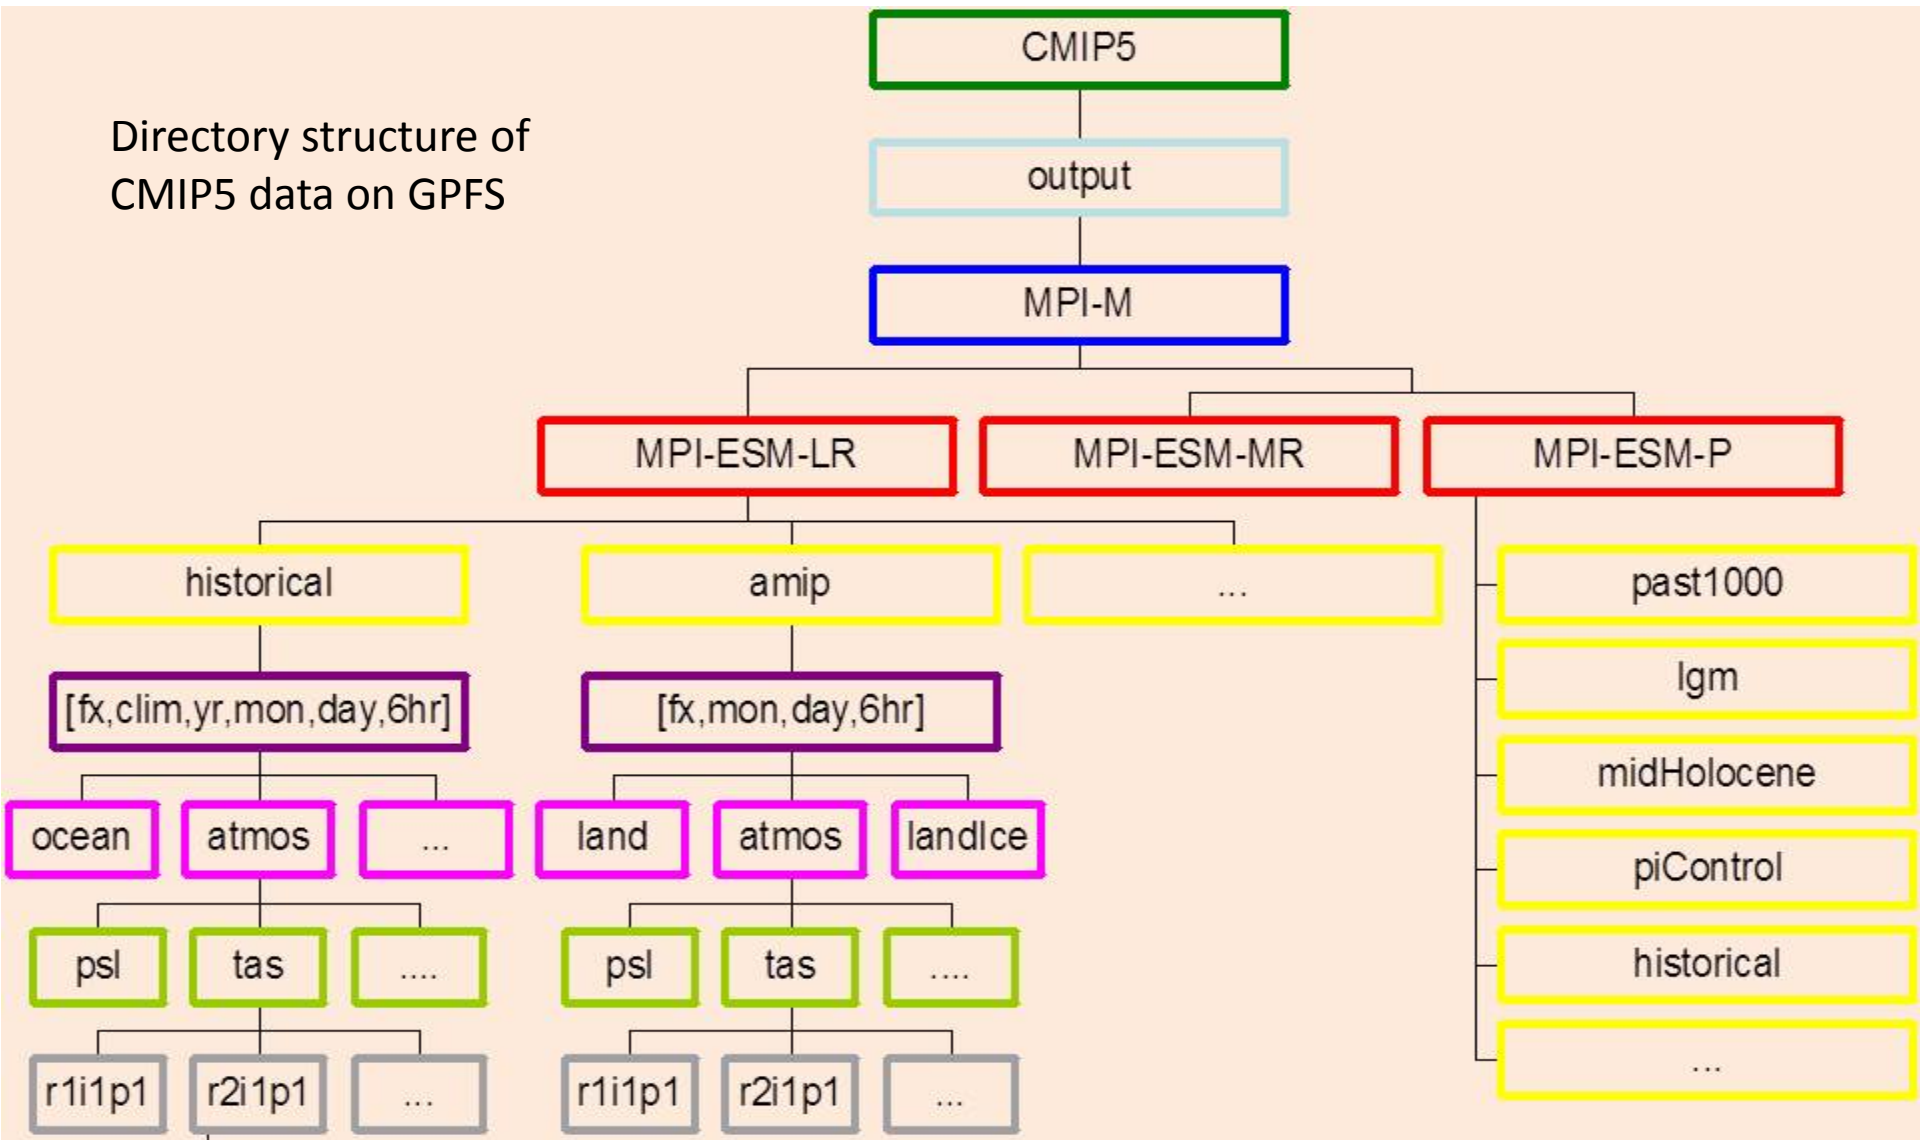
Directory structure of CMIP5 data on GPFS

CMIP5

output

MPI-M

MPI-ESM-LR

MPI-ESM-MR

MPI-ESM-P

historical

amip

...

past1000

lgm

midHolocene

piControl

historical

...

[fx,clim,yr,mon,day,6hr]

[fx,mon,day,6hr]

ocean

atmos

...

land

atmos

landIce

psl

tas

....

psl

tas

....

r1i1p1

r2i1p1

...

r1i1p1

r2i1p1

...